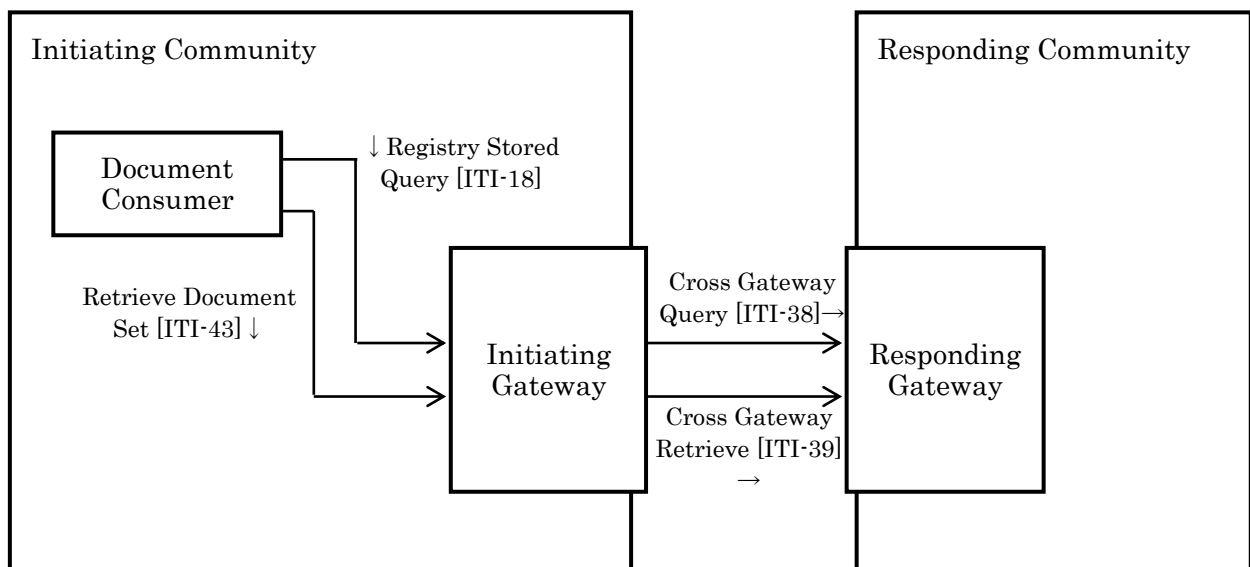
Initiating Community

Responding Community

Document Consumer

↓ Registry Stored Query [ITI-18]

Retrieve Document Set [ITI-43] ↓

Initiating Gateway

Cross Gateway Query [ITI-38]→

Cross Gateway Retrieve [ITI-39] →

Responding Gateway